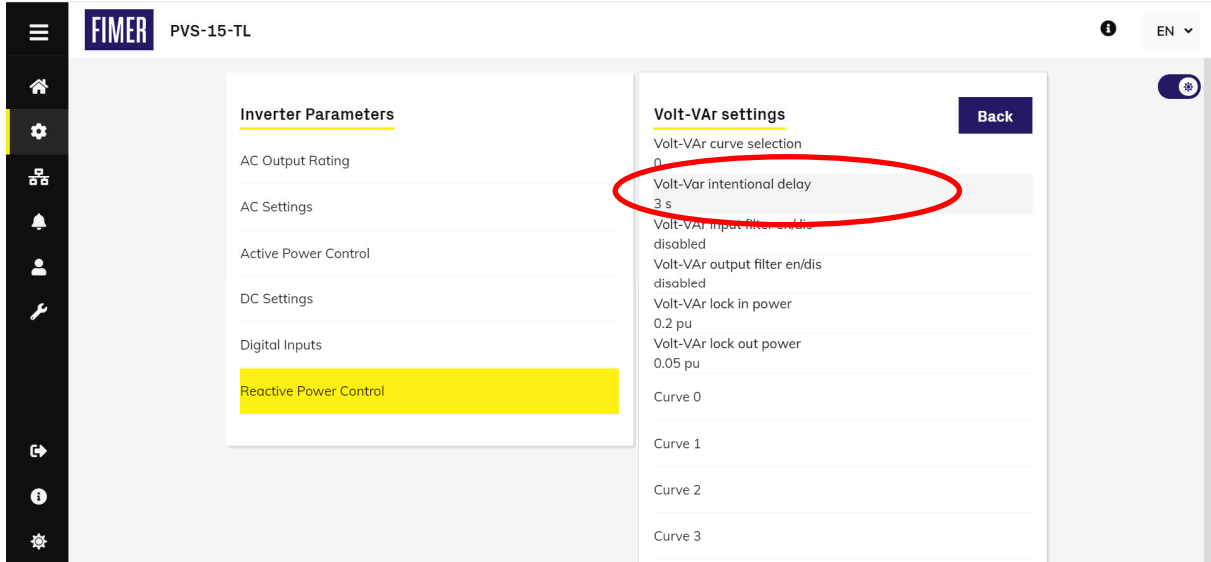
FIMER PVS-15-TL

EN

Inverter Parameters

AC Output Rating

AC Settings

Active Power Control

DC Settings

Digital Inputs

Reactive Power Control

Volt-VAr settings

Back

Volt-VAr curve selection
0

Volt-Var intentional delay
3 s

Volt-VAr input filter en/dis
disabled

Volt-VAr output filter en/dis
disabled

Volt-VAr lock in power
0.2 pu

Volt-VAr lock out power
0.05 pu

Curve 0

Curve 1

Curve 2

Curve 3